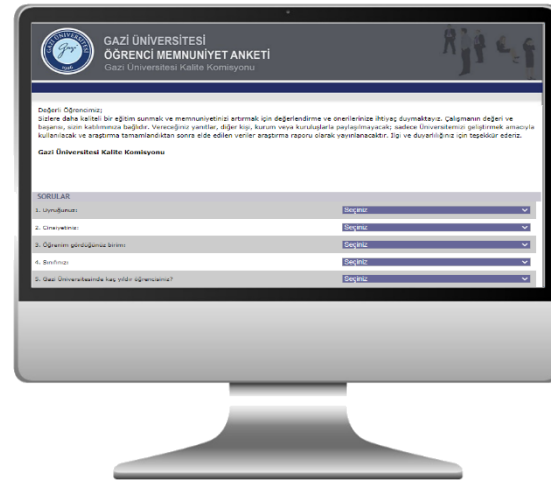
GAZİ ÜNİVERSİTESİ
ÖĞRENCİ MEMNUNİYET ANKETİ
Gazi Üniversitesi Kalite Komisyonu

Değerli Öğrencimiz;
Sizlere daha kaliteli bir eğitim sunmak ve memnuniyetinizi artırmak için değerlendirme ve önerilerinize ihtiyaç duymaktayız. Çalışmanın değeri ve başarısı, sizin katılımınıza bağlıdır. Vereceğiniz yanıtlar, diğer kişi, kurum veya kuruluşlarla paylaşılmayacak; sadece Üniversitemizi geliştirmek amacıyla kullanılacak ve araştırma tamamlandıktan sonra elde edilen veriler araştırma raporu olarak yayınlanacaktır. İlgi ve duyarlılığınız için teşekkür ederiz.

Gazi Üniversitesi Kalite Komisyonu

SORULAR

| | |
|---|---|
| 1. Uyruğunuz: | Seçiniz |
| 2. Cinsiyetiniz: | Seçiniz |
| 3. Öğrenim gördüğünüz birim: | Seçiniz |
| 4. Sınıfınız: | Seçiniz |
| 5. Gazi Üniversitesinde kaç yıldır öğrencisiniz? | Seçiniz |